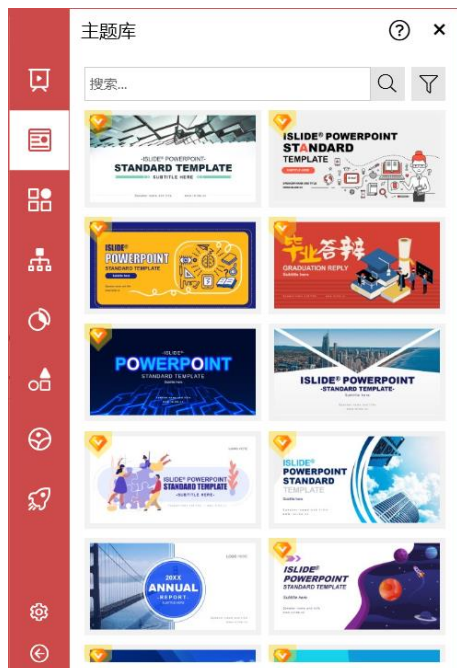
主题库

?

×

搜索...

iSLIDE® POWERPOINT
STANDARD TEMPLATE
SUBTITLE HERE

iSLIDE® POWERPOINT
STANDARD
TEMPLATE

iSLIDE®
POWERPOINT
STANDARD TEMPLATE

毕业答辩
GRADUATION REPLY

iSLIDE®
POWERPOINT
STANDARD TEMPLATE

iSLIDE® POWERPOINT
-STANDARD TEMPLATE-

iSLIDE® POWERPOINT
STANDARD TEMPLATE
-SUBTITLE HERE-

iSLIDE®
POWERPOINT
STANDARD
TEMPLATE

20XX
ANNUAL
REPORT

iSLIDE®
POWERPOINT
STANDARD TEMPLATE